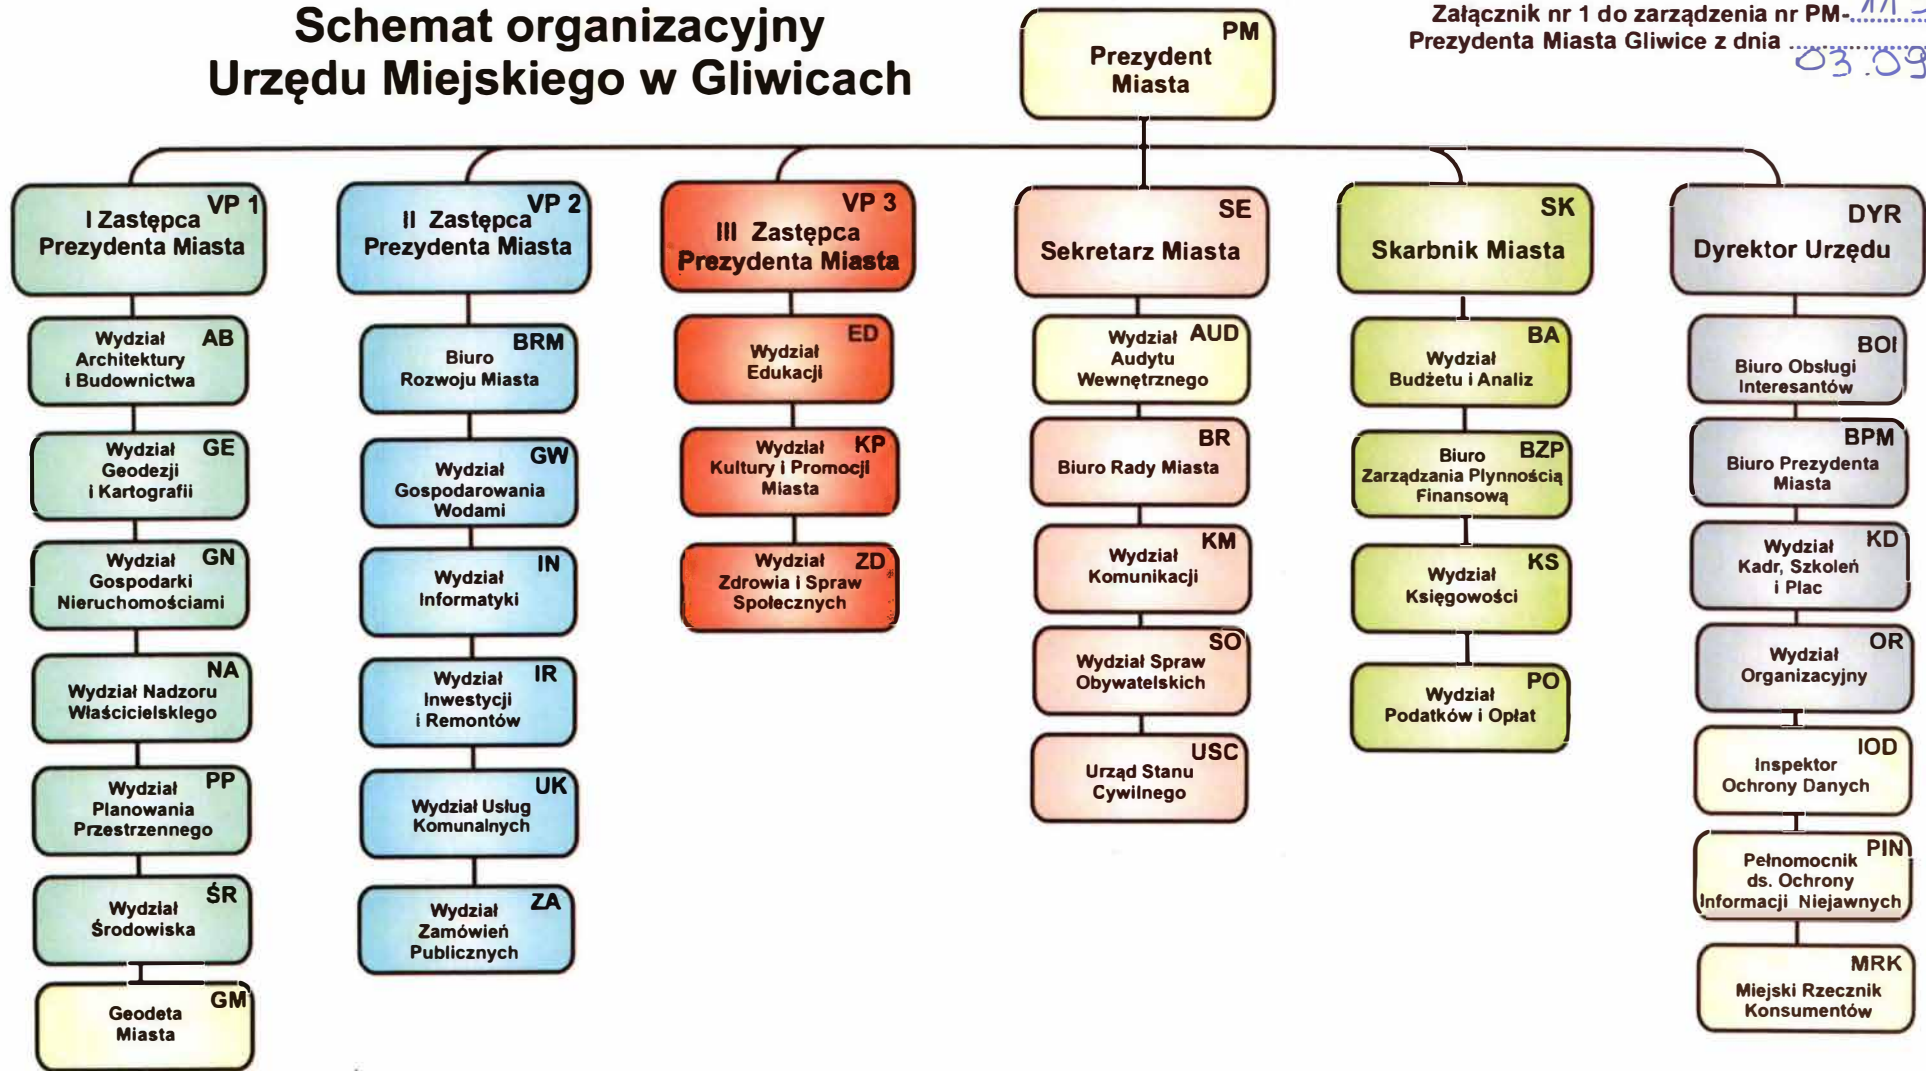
Schemat organizacyjny
Urzędu Miejskiego w Gliwicach

Załącznik nr 1 do zarządzenia nr PM-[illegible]
Prezydenta Miasta Gliwice z dnia 03.09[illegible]

PM
Prezydent Miasta

VP 1
I Zastępca Prezydenta Miasta

AB
Wydział Architektury i Budownictwa

GE
Wydział Geodezji i Kartografii

GN
Wydział Gospodarki Nieruchomościami

NA
Wydział Nadzoru Właścicielskiego

PP
Wydział Planowania Przestrzennego

ŚR
Wydział Środowiska

GM
Geodeta Miasta

VP 2
II Zastępca Prezydenta Miasta

BRM
Biuro Rozwoju Miasta

GW
Wydział Gospodarowania Wodami

IN
Wydział Informatyki

IR
Wydział Inwestycji i Remontów

UK
Wydział Usług Komunalnych

ZA
Wydział Zamówień Publicznych

VP 3
III Zastępca Prezydenta Miasta

ED
Wydział Edukacji

KP
Wydział Kultury i Promocji Miasta

ZD
Wydział Zdrowia i Spraw Społecznych

SE
Sekretarz Miasta

AUD
Wydział Audytu Wewnętrznego

BR
Biuro Rady Miasta

KM
Wydział Komunikacji

SO
Wydział Spraw Obywatelskich

USC
Urząd Stanu Cywilnego

SK
Skarbnik Miasta

BA
Wydział Budżetu i Analiz

BZP
Biuro Zarządzania Płynnością Finansową

KS
Wydział Księgowości

PO
Wydział Podatków i Opłat

DYR
Dyrektor Urzędu

BOI
Biuro Obsługi Interesantów

BPM
Biuro Prezydenta Miasta

KD
Wydział Kadr, Szkoleń i Płac

OR
Wydział Organizacyjny

IOD
Inspektor Ochrony Danych

PIN
Pełnomocnik ds. Ochrony Informacji Niejawnych

MRK
Miejski Rzecznik Konsumentów